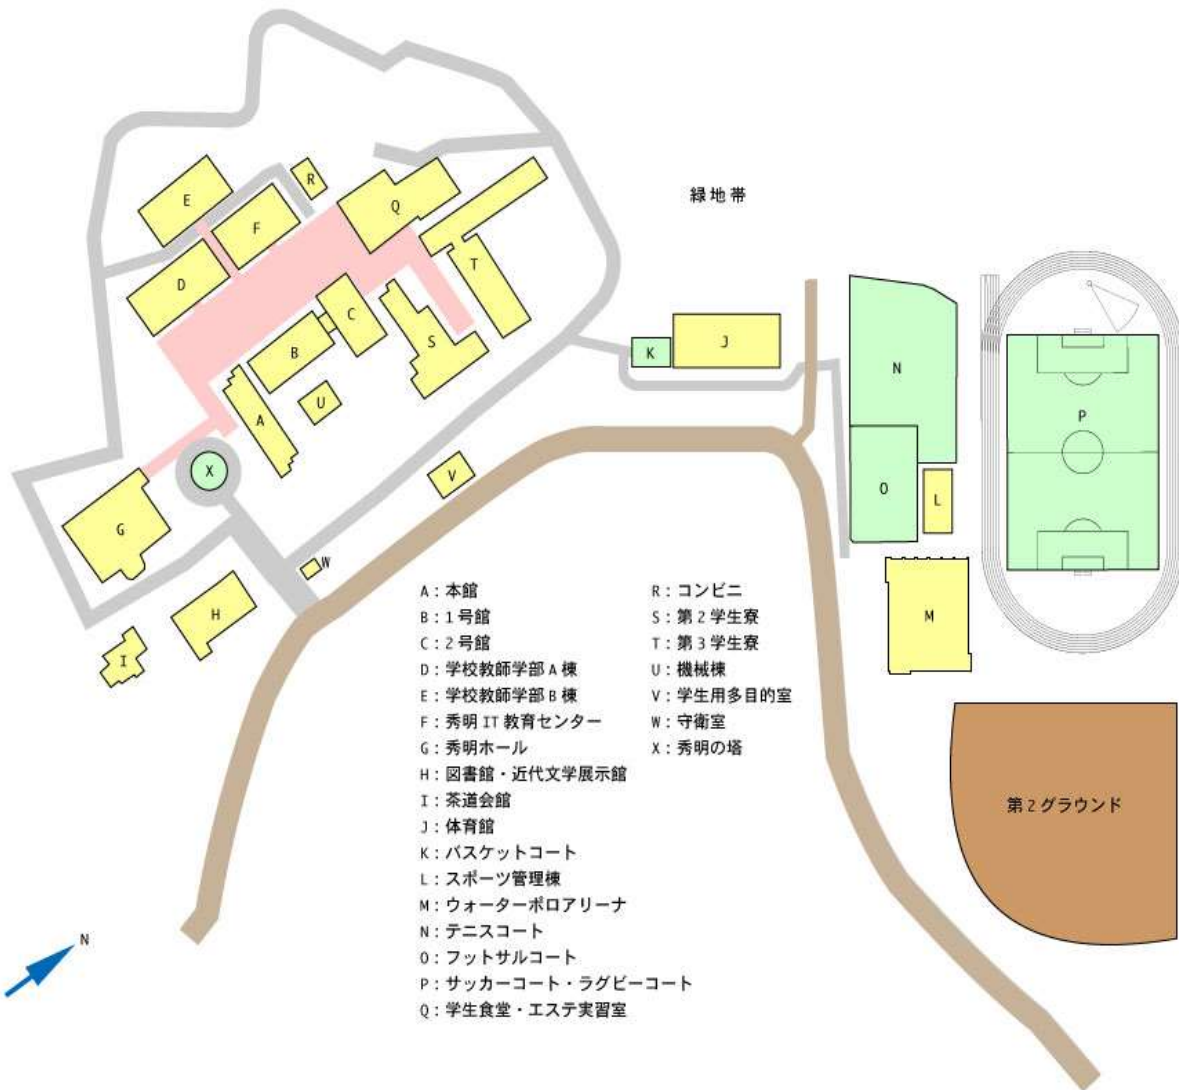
緑地帯

E
F
R
Q
D
T
C
B
S
K
J
N
P
U
A
X
V
O
L
G
W
M
H
I

A：本館
B：1号館
C：2号館
D：学校教師学部A棟
E：学校教師学部B棟
F：秀明IT教育センター
G：秀明ホール
H：図書館・近代文学展示館
I：茶道会館
J：体育館
K：バスケットコート
L：スポーツ管理棟
M：ウォーターポロアリーナ
N：テニスコート
O：フットサルコート
P：サッカーコート・ラグビーコート
Q：学生食堂・エステ実習室

R：コンビニ
S：第2学生寮
T：第3学生寮
U：機械棟
V：学生用多目的室
W：守衛室
X：秀明の塔

第2グラウンド

N